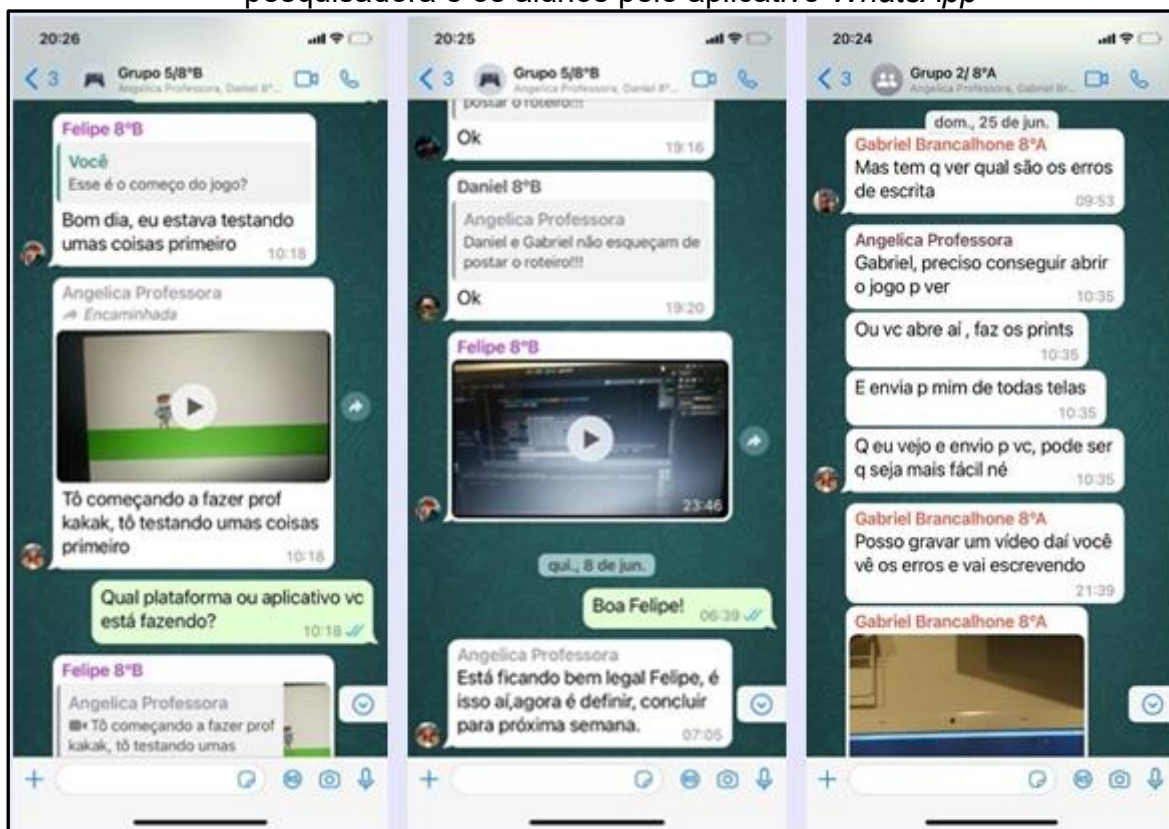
pesquisadora e os alunos pelo aplicativo WhatsApp

20:26

3 Grupo 5/8°B Angelica Professora, Daniel 8°...

Felipe 8°B
Você
Esse é o começo do jogo?
Bom dia, eu estava testando umas coisas primeiro 10:18

Angelica Professora
Encaminhada
Tô começando a fazer prof kakak, tô testando umas coisas primeiro 10:18

Qual plataforma ou aplicativo vc está fazendo? 10:18

Felipe 8°B
Angelica Professora
Tô começando a fazer prof kakak, tô testando umas

+

20:25

3 Grupo 5/8°B Angelica Professora, Daniel 8°...

postar o roteiro!!!
Ok 19:16

Daniel 8°B
Angelica Professora
Daniel e Gabriel não esqueçam de postar o roteiro!!!
Ok 19:20

Felipe 8°B
23:46

qui., 8 de jun.

Boa Felipe! 06:39

Angelica Professora
Está ficando bem legal Felipe, é isso aí,agora é definir, concluir para próxima semana. 07:05

+

20:24

3 Grupo 2/ 8°A Angelica Professora, Gabriel Br...

dom., 25 de jun.

Gabriel Brancalhone 8°A
Mas tem q ver qual são os erros de escrita 09:53

Angelica Professora
Gabriel, preciso conseguir abrir o jogo p ver 10:35

Ou vc abre aí , faz os prints 10:35

E envia p mim de todas telas 10:35

Q eu vejo e envio p vc, pode ser q seja mais fácil né 10:35

Gabriel Brancalhone 8°A
Posso gravar um vídeo daí você vê os erros e vai escrevendo 21:39

Gabriel Brancalhone 8°A

+